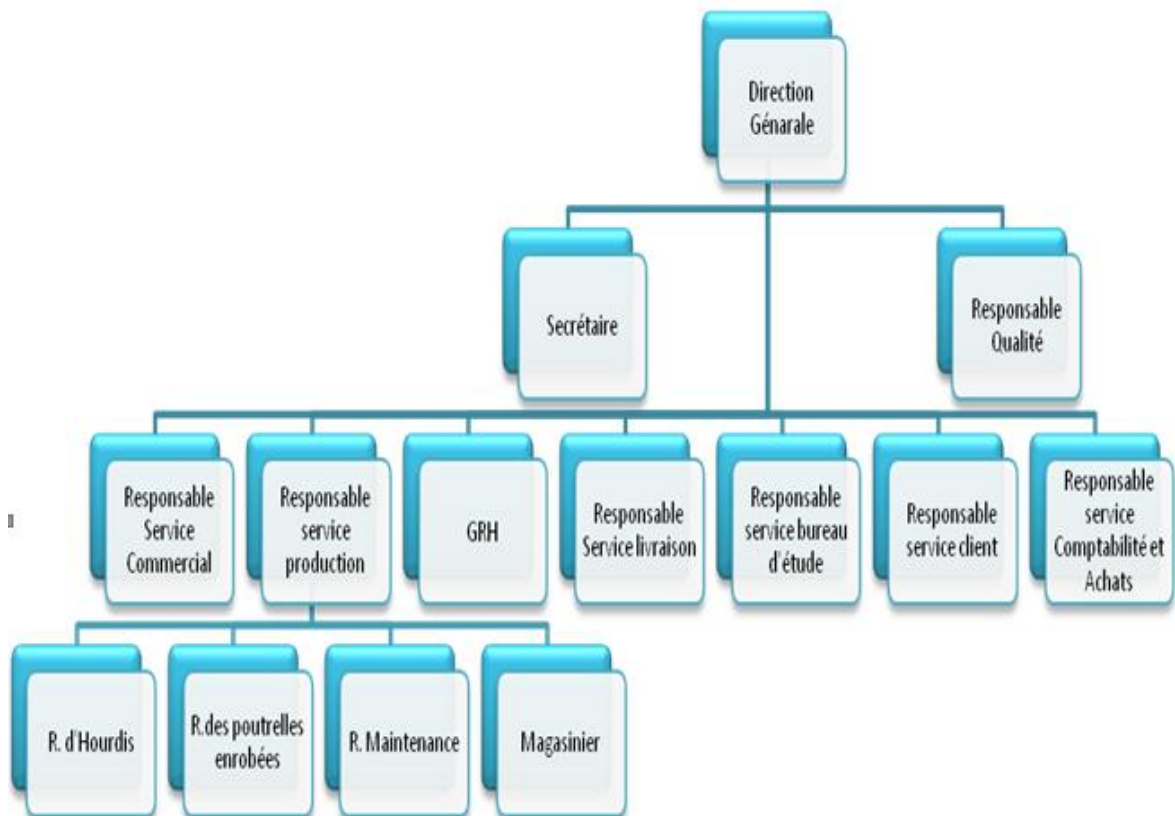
Direction Génarale

Secrétaire

Responsable Qualité

Responsable Service Commercial

Responsable service production

GRH

Responsable Service livraison

Responsable service bureau d'étude

Responsable service client

Responsable service Comptabilité et Achats

R. d'Hourdis

R.des poutrelles enrobées

R. Maintenance

Magasinier